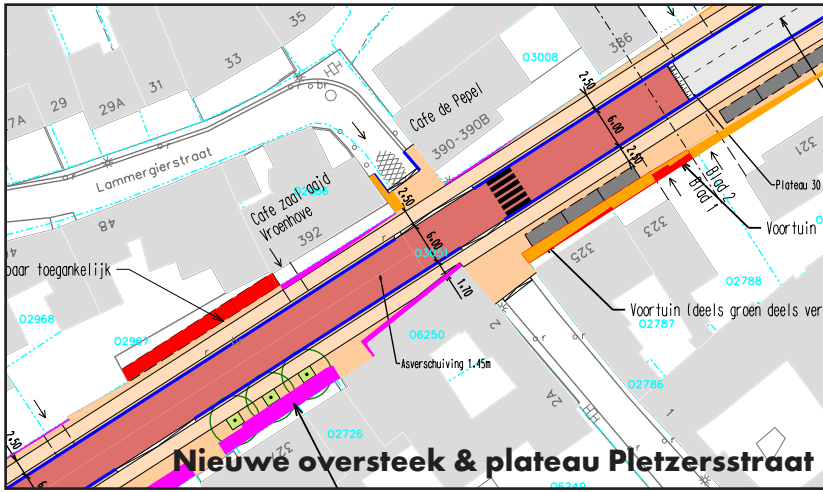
35
3B6
33
O3008
29
29A
31
7A
Cafe de Pepel
390-390B
321
Lammergierstraat
2.50
6.00
2.50
Plateau 30
Blad 2
Blad 1
Cafe zaal Vaajd Vroenhove
392
2.50
6.00
Voortuin
48
323
325
baar toegankelijk
1.70
O2788
O2968
O2967
Voortuin (deels groen deels ver
O6250
O2787
2
Asverschuiving 1.45m
O2786
2A
2.50
O2726
Nieuwe oversteek & plateau Pletzersstraat